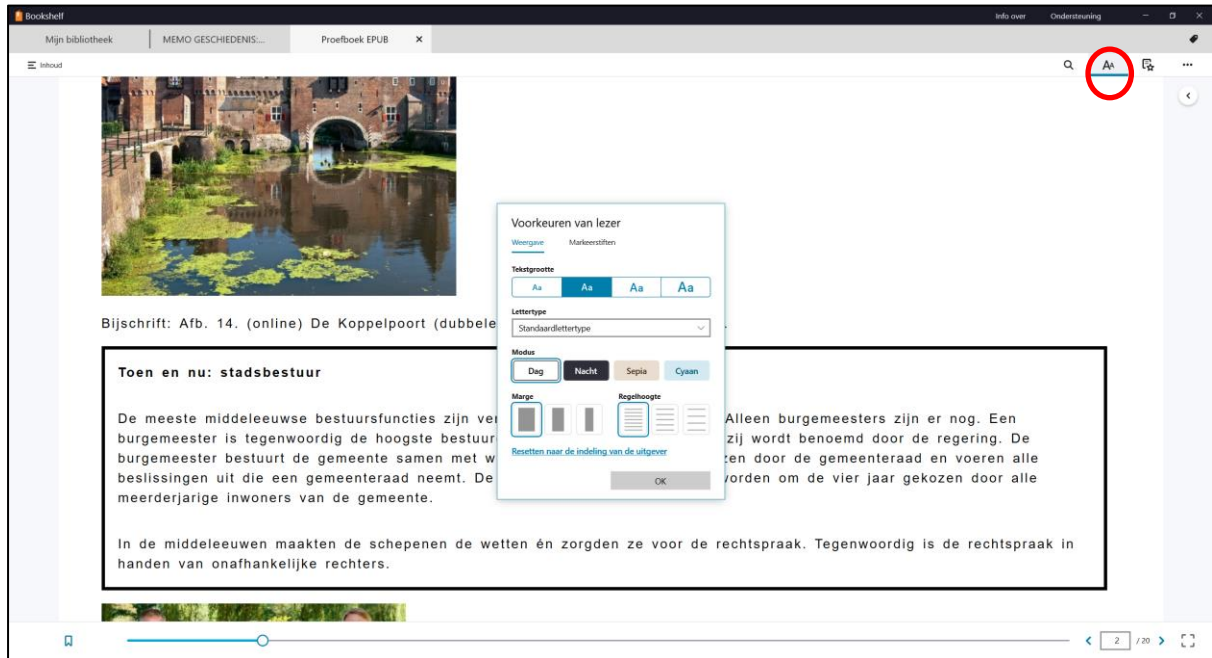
Bookshelf

Info over Ondersteuning

Mijn bibliotheek | MEMO GESCHIEDENIS:... | Proefboek EPUB ×

Inhoud

Bijschrift: Afb. 14. (online) De Koppelpoort (dubbele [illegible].

Toen en nu: stadsbestuur

De meeste middeleeuwse bestuursfuncties zijn ver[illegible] Alleen burgemeesters zijn er nog. Een burgemeester is tegenwoordig de hoogste bestuur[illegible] zij wordt benoemd door de regering. De burgemeester bestuurt de gemeente samen met w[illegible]zen door de gemeenteraad en voeren alle beslissingen uit die een gemeenteraad neemt. De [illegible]vorden om de vier jaar gekozen door alle meerderjarige inwoners van de gemeente.

In de middeleeuwen maakten de schepenen de wetten én zorgden ze voor de rechtspraak. Tegenwoordig is de rechtspraak in handen van onafhankelijke rechters.

Voorkeuren van lezer

Weergave Markeerstiften

Tekstgrootte

Aa Aa Aa Aa

Lettertype

Standaardlettertype

Modus

Dag Nacht Sepia Cyaan

Marge

Regelhoogte

Resetten naar de indeling van de uitgever

OK

2 / 20